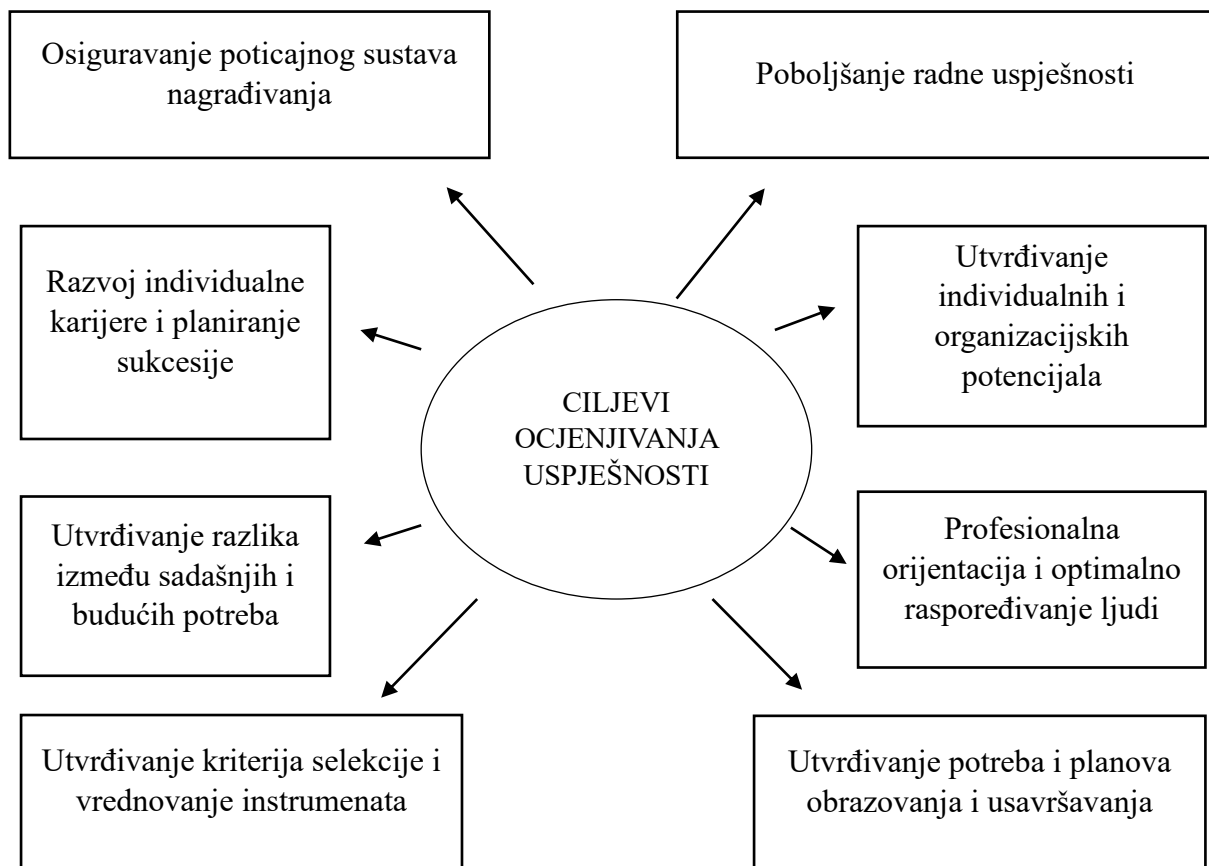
Osiguravanje poticajnog sustava nagrađivanja

Poboljšanje radne uspješnosti

Razvoj individualne karijere i planiranje sukcesije

Utvrđivanje individualnih i organizacijskih potencijala

CILJEVI OCJENJIVANJA USPJEŠNOSTI

Utvrđivanje razlika između sadašnjih i budućih potreba

Profesionalna orijentacija i optimalno raspoređivanje ljudi

Utvrđivanje kriterija selekcije i vrednovanje instrumenata

Utvrđivanje potreba i planova obrazovanja i usavršavanja